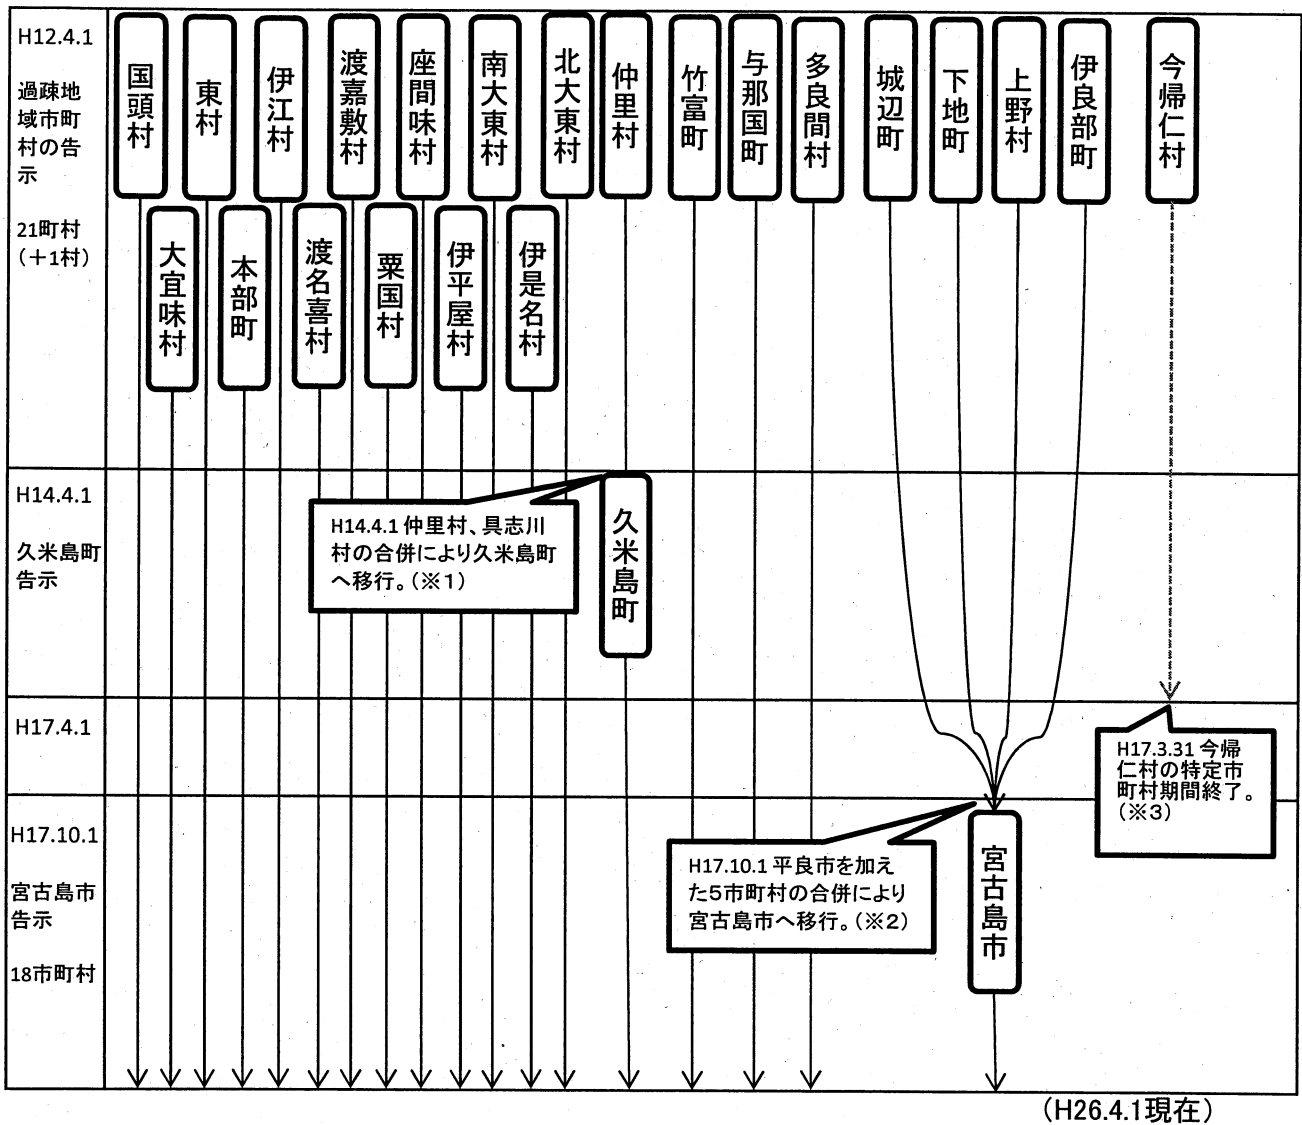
H12.4.1

過疎地域市町村の告示

21町村（＋1村）

国頭村
東村
伊江村
渡嘉敷村
座間味村
南大東村
北大東村
仲里村
竹富町
与那国町
多良間村
城辺町
下地町
上野村
伊良部町
今帰仁村

大宜味村
本部町
渡名喜村
粟国村
伊平屋村
伊是名村

H14.4.1

久米島町告示

H14.4.1 仲里村、具志川村の合併により久米島町へ移行。（※1）

久米島町

H17.4.1

H17.3.31 今帰仁村の特定市町村期間終了。（※3）

H17.10.1

宮古島市告示

18市町村

H17.10.1 平良市を加えた5市町村の合併により宮古島市へ移行。（※2）

宮古島市

（H26.4.1現在）